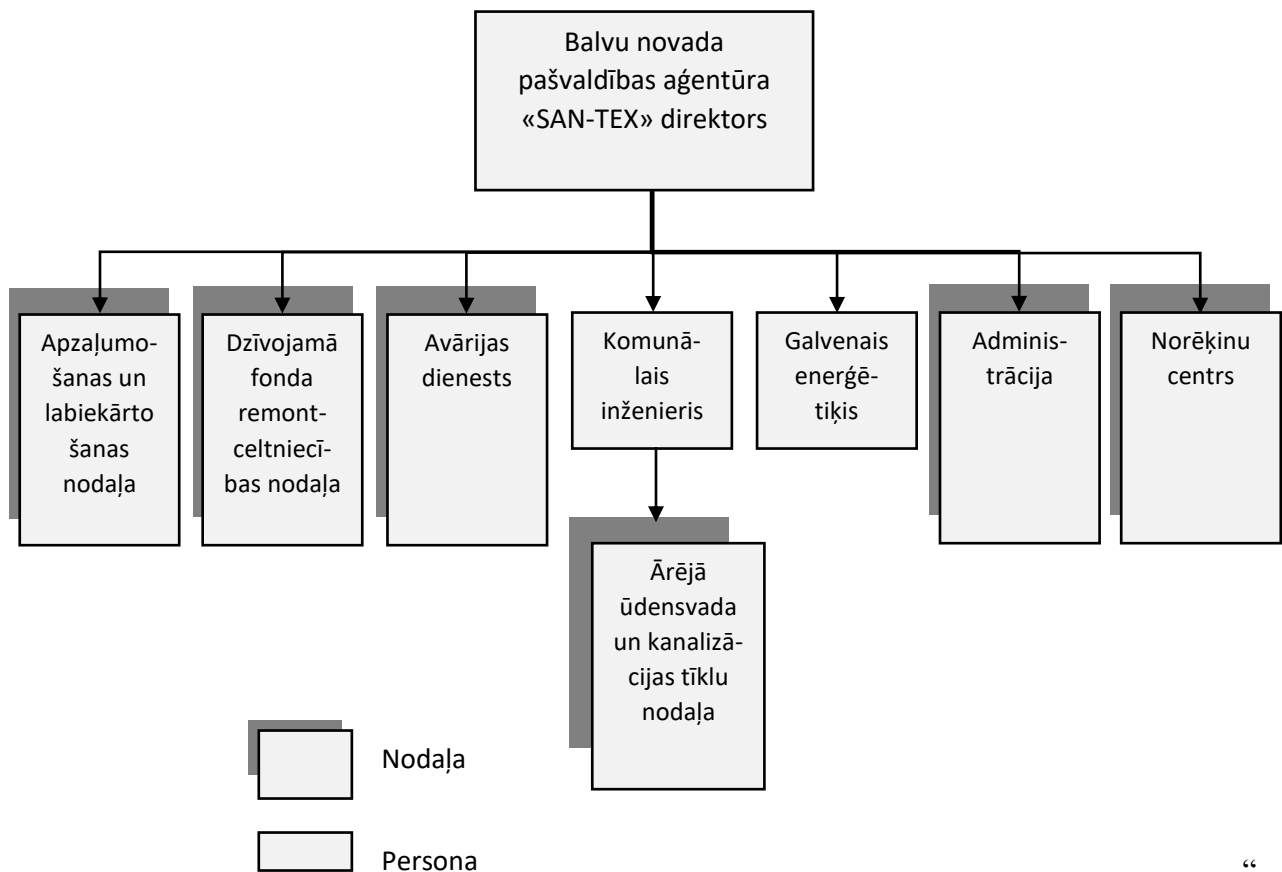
Balvu novada pašvaldības aģentūra «SAN-TEX» direktors

Apzaļumošanas un labiekārtošanas nodaļa

Dzīvojamā fonda remontceltniecības nodaļa

Avārijas dienests

Komunālais inženieris

Galvenais enerģētiķis

Administrācija

Norēķinu centrs

Ārējā ūdensvada un kanalizācijas tīklu nodaļa

Nodaļa

Persona

“